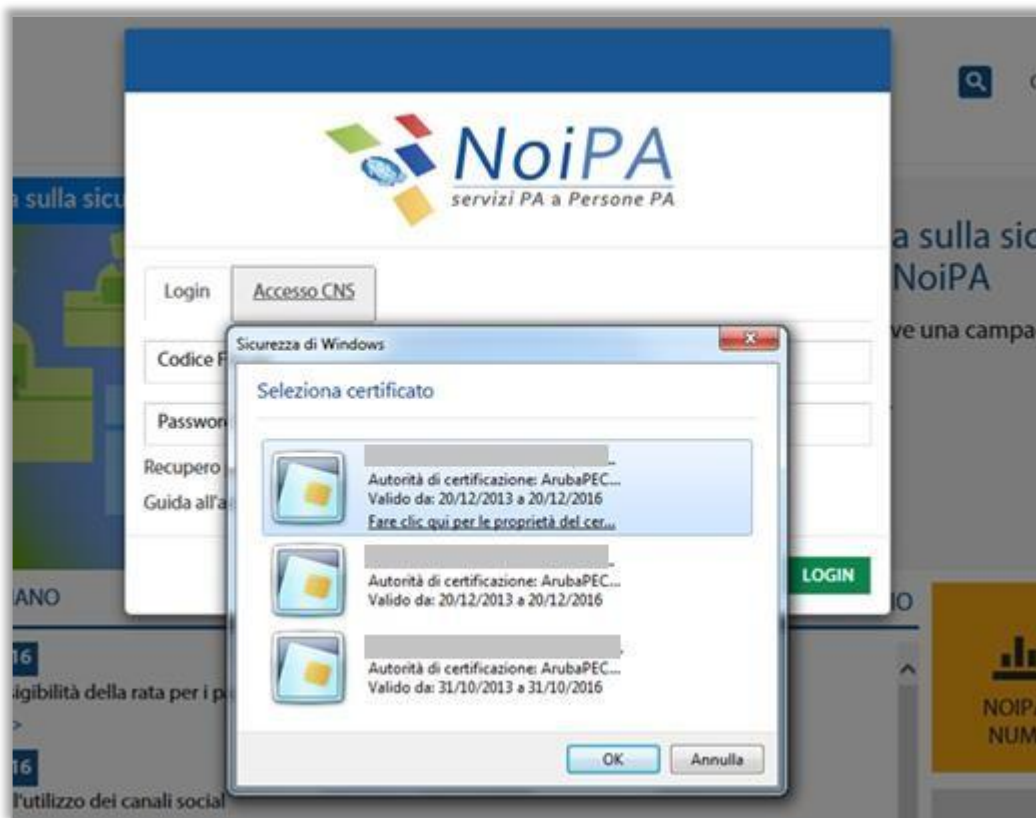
NoiPA
servizi PA a Persone PA

a sulla sicu

a sulla sic
NoiPA
ve una campa

Login
Accesso CNS

Codice F
Passwor
Recupero
Guida all'a

LOGIN

Sicurezza di Windows
Seleziona certificato

Autorità di certificazione: ArubaPEC...
Valido da: 20/12/2013 a 20/12/2016
Fare clic qui per le proprietà del cer...

Autorità di certificazione: ArubaPEC...
Valido da: 20/12/2013 a 20/12/2016

Autorità di certificazione: ArubaPEC...
Valido da: 31/10/2013 a 31/10/2016

OK
Annulla

ANO
16
igibilità della rata per i p
>
16
l'utilizzo dei canali social

IO
NOIPA
NUM